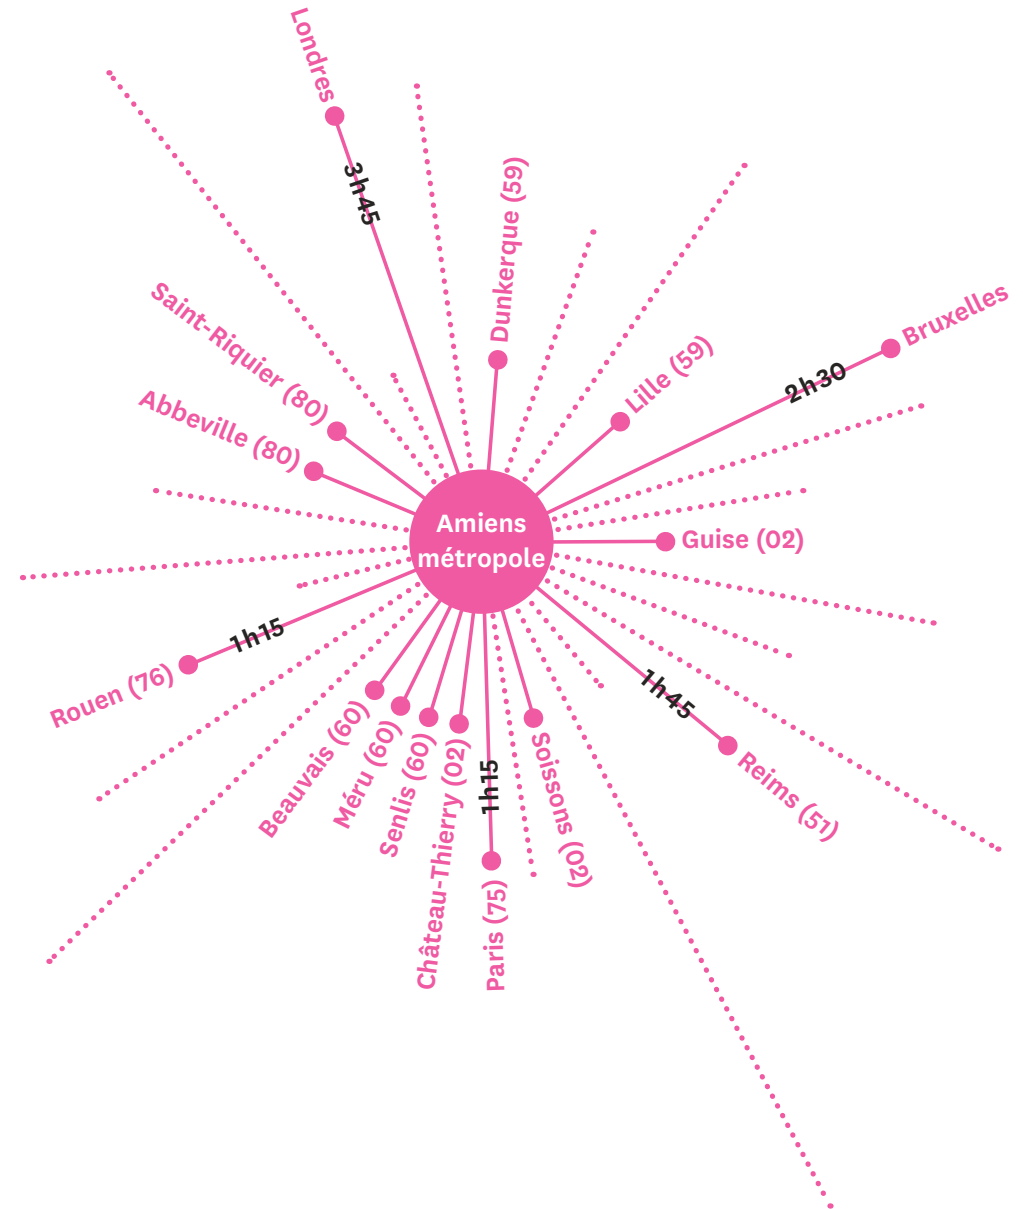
Londres

3h45

Dunkerque (59)

Saint-Riquier (80)

Abbeville (80)

Lille (59)

Bruxelles

2h30

Amiens métropole

Guise (02)

Rouen (76)

1h15

Beauvais (60)

Méru (60)

Senlis (60)

Château-Thierry (02)

1h15

Paris (75)

Soissons (02)

1h45

Reims (51)